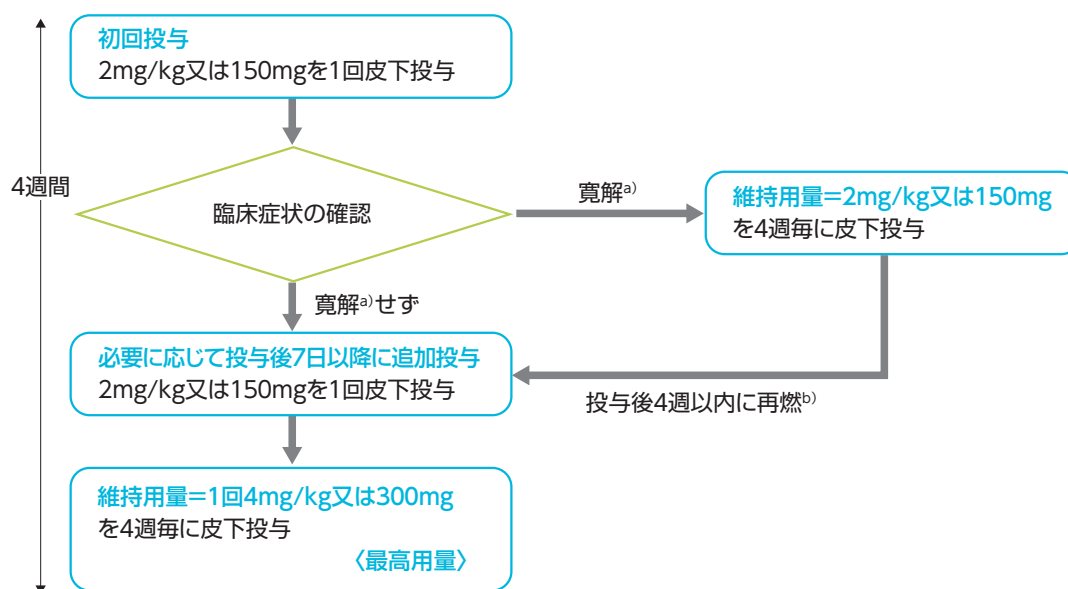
4週間

初回投与
2mg/kg又は150mgを1回皮下投与

臨床症状の確認

寛解$^{a)}$

維持用量=2mg/kg又は150mg
を4週毎に皮下投与

寛解$^{a)}$せず

必要に応じて投与後7日以降に追加投与
2mg/kg又は150mgを1回皮下投与

投与後4週以内に再燃$^{b)}$

維持用量=1回4mg/kg又は300mg
を4週毎に皮下投与
〈最高用量〉